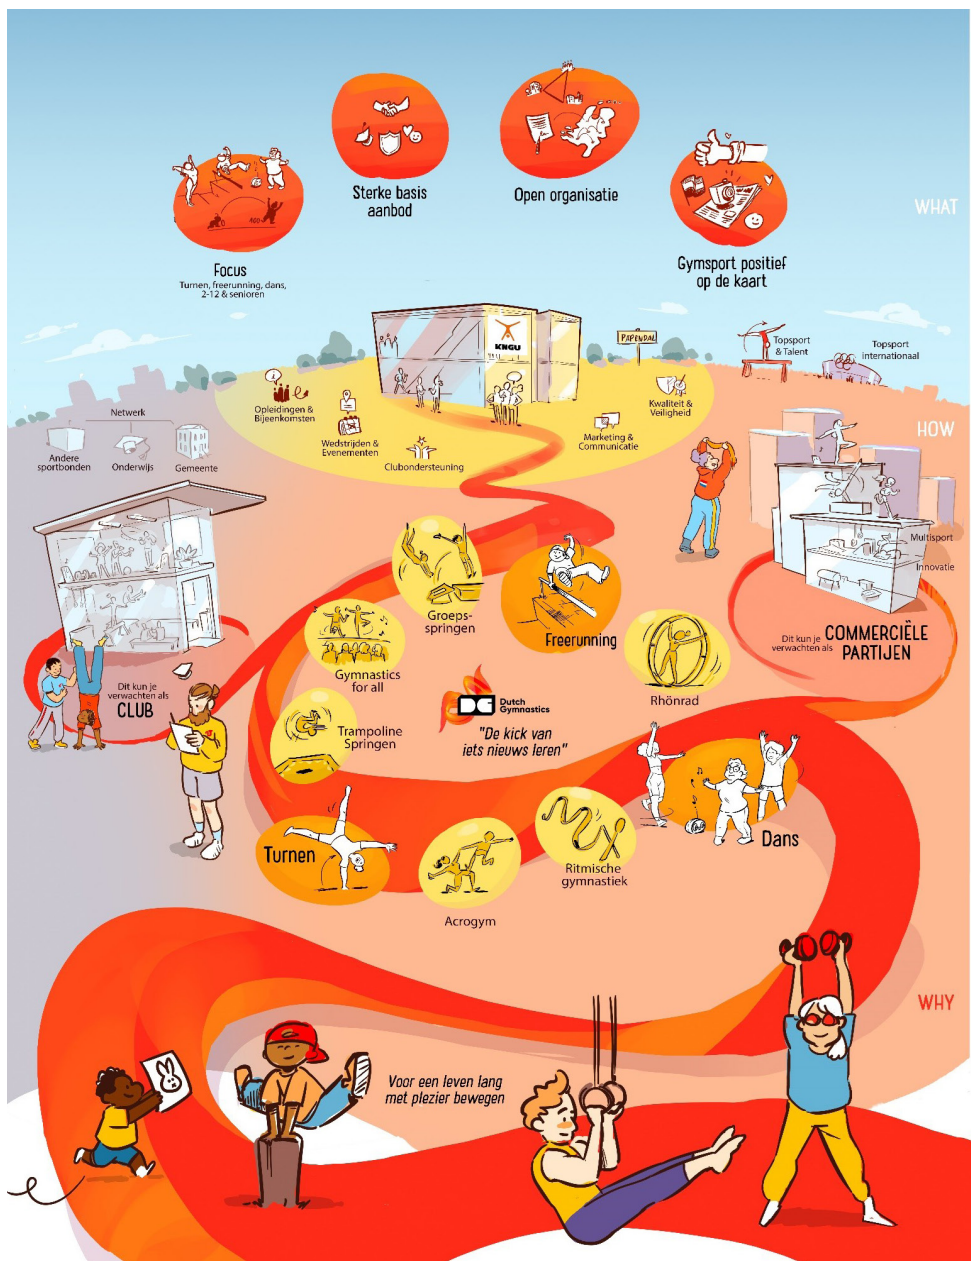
Sterke basis aanbod

Open organisatie

Focus
Turnen, freerunning, dans, 2-12 & senioren

Gymsport positief op de kaart

WHAT

KNGU

PAPENDAL

Topsport & Talent

Topsport internationaal

Netwerk

Andere sportbonden

Onderwijs

Gemeente

Opleidingen & Bijeenkomsten

Wedstrijden & Evenementen

Clubondersteuning

Marketing & Communicatie

Kwaliteit & Veiligheid

HOW

Multisport

Innovatie

Dit kun je verwachten als COMMERCIËLE PARTIJEN

Groeps-springen

Freerunning

Gymnastics for all

Rhönrad

Dit kun je verwachten als CLUB

Dutch Gymnastics

"De kick van iets nieuws leren"

Trampoline Springen

Turnen

Acrogym

Ritmische gymnastiek

Dans

WHY

Voor een leven lang met plezier bewegen